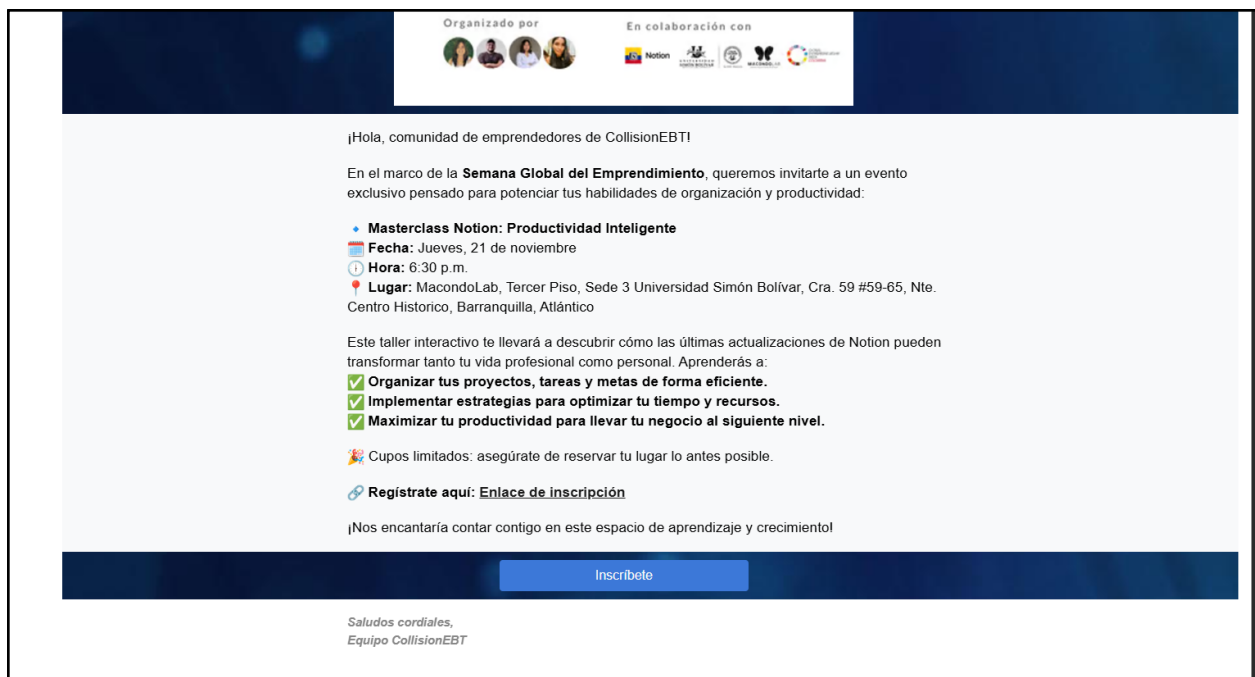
Organizado por

En colaboración con

Notion

¡Hola, comunidad de emprendedores de CollisionEBT!

En el marco de la **Semana Global del Emprendimiento**, queremos invitarte a un evento exclusivo pensado para potenciar tus habilidades de organización y productividad:

🔹 **Masterclass Notion: Productividad Inteligente**
🗓️ **Fecha:** Jueves, 21 de noviembre
🕕 **Hora:** 6:30 p.m.
📍 **Lugar:** MacondoLab, Tercer Piso, Sede 3 Universidad Simón Bolívar, Cra. 59 #59-65, Nte. Centro Historico, Barranquilla, Atlántico

Este taller interactivo te llevará a descubrir cómo las últimas actualizaciones de Notion pueden transformar tanto tu vida profesional como personal. Aprenderás a:
✅ **Organizar tus proyectos, tareas y metas de forma eficiente.**
✅ **Implementar estrategias para optimizar tu tiempo y recursos.**
✅ **Maximizar tu productividad para llevar tu negocio al siguiente nivel.**

🎉 Cupos limitados: asegúrate de reservar tu lugar lo antes posible.

🔗 **Regístrate aquí:** Enlace de inscripción

¡Nos encantaría contar contigo en este espacio de aprendizaje y crecimiento!

Inscríbete

*Saludos cordiales,*
*Equipo CollisionEBT*